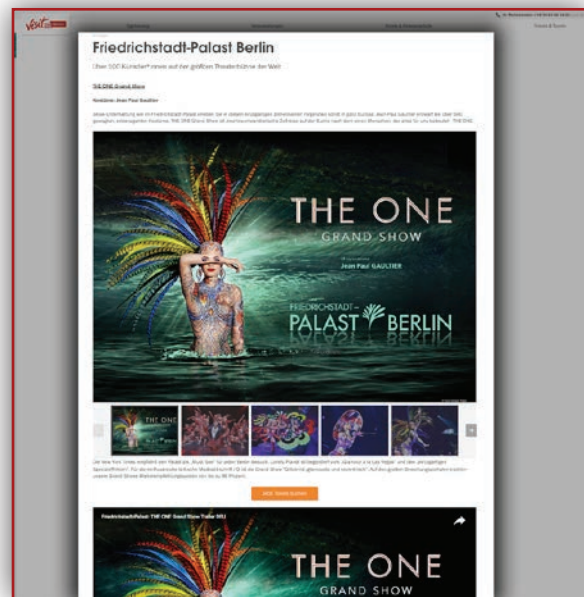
Friedrichstadt-Palast Berlin

Über 100 Künstler*innen auf der größten Theaterbühne der Welt

THE ONE Grand Show

Kostüme: Jean Paul Gaultier

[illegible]

THE ONE
GRAND SHOW

Jean Paul GAULTIER

FRIEDRICHSTADT-
PALAST BERLIN

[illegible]

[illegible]

Friedrichstadt-Palast: THE ONE Grand Show Trailer

THE ONE
GRAND SHOW